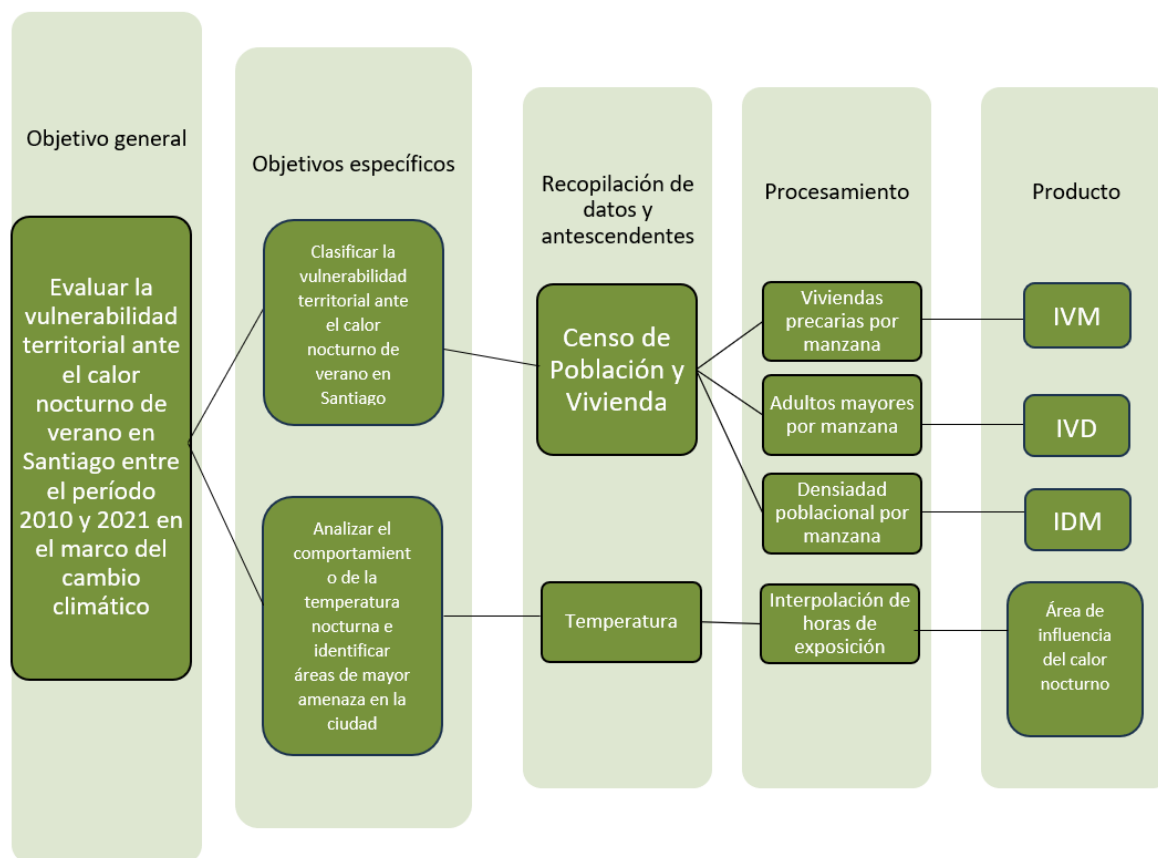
Objetivo general

Evaluar la vulnerabilidad territorial ante el calor nocturno de verano en Santiago entre el período 2010 y 2021 en el marco del cambio climático

Objetivos específicos

Clasificar la vulnerabilidad territorial ante el calor nocturno de verano en Santiago

Analizar el comportamiento de la temperatura nocturna e identificar áreas de mayor amenaza en la ciudad

Recopilación de datos y antescendentes

Censo de Población y Vivienda

Temperatura

Procesamiento

Viviendas precarias por manzana

Adultos mayores por manzana

Densiadad poblacional por manzana

Interpolación de horas de exposición

Producto

IVM

IVD

IDM

Área de influencia del calor nocturno